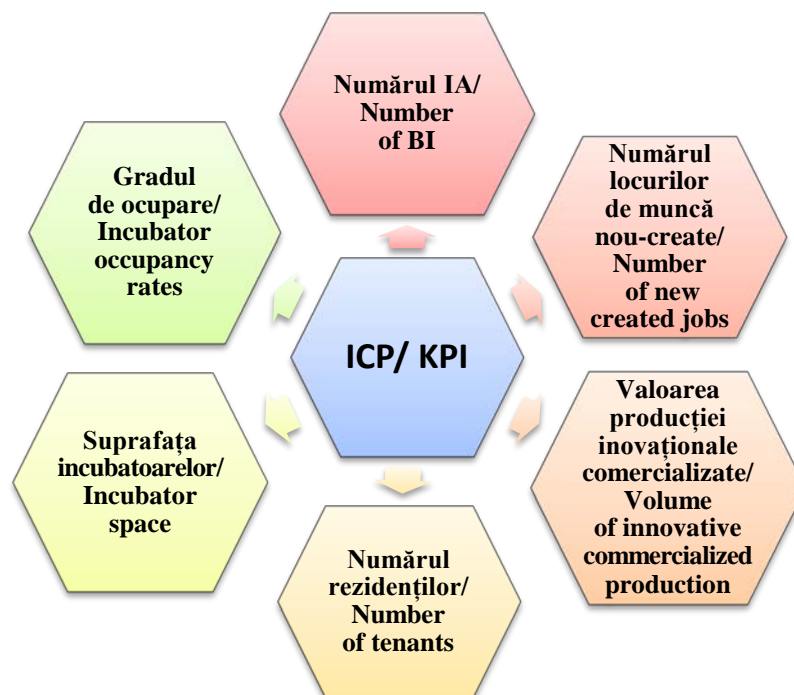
Numărul IA/ Number of BI

Gradul de ocupare/ Incubator occupancy rates

Numărul locurilor de muncă nou-create/ Number of new created jobs

ICP/ KPI

Suprafața incubatoarelor/ Incubator space

Valoarea producției inovaționale comercializate/ Volume of innovative commercialized production

Numărul rezidenților/ Number of tenants